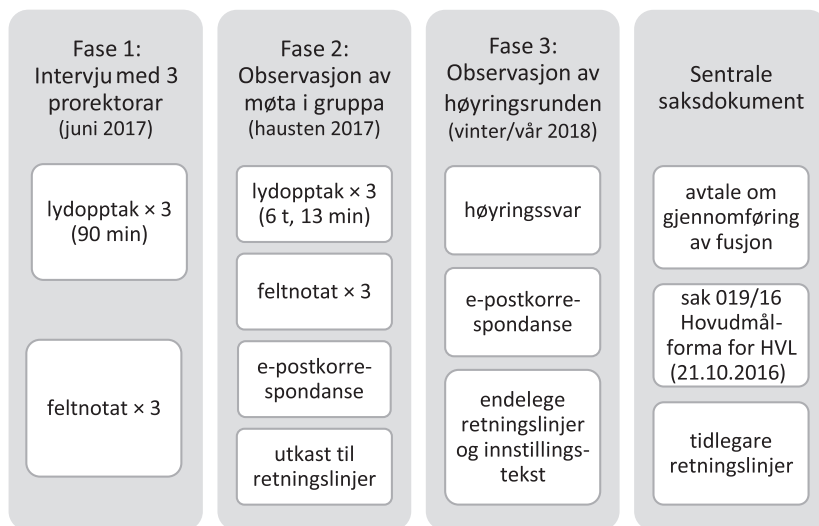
Fase 1:
Intervju med 3 prorektorar
(juni 2017)

lydopptak × 3
(90 min)

feltnotat × 3

Fase 2:
Observasjon av møta i gruppa
(hausten 2017)

lydopptak × 3
(6 t, 13 min)

feltnotat × 3

e-postkorrespondanse

utkast til retningslinjer

Fase 3:
Observasjon av høyringsrunden
(vinter/vår 2018)

høyringssvar

e-postkorrespondanse

endelege retningslinjer og innstillingstekst

Sentrale saksdokument

avtale om gjennomføring av fusjon

sak 019/16
Hovudmålforma for HVL
(21.10.2016)

tidlegare retningslinjer